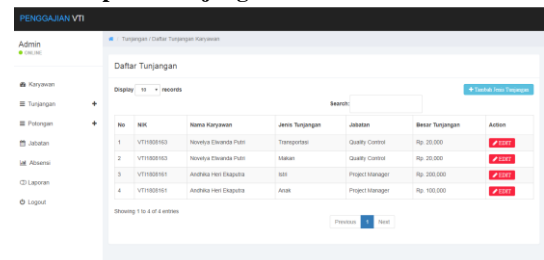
PENGGAJIAN VTI

Admin
● Online

Karyawan
Tunjangan +
Potongan +
Jabatan
Absensi
Laporan
Logout

Tunjangan / Daftar Tunjangan Karyawan

Daftar Tunjangan

Display 10 records

+ Tambah New Tunjangan

Search:

| No | NIK | Nama Karyawan | Jenis Tunjangan | Jabatan | Besar Tunjangan | Action |
|---|---|---|---|---|---|---|
| 1 | VTI1808163 | Noveliya Elwanda Putri | Transportasi | Quality Control | Rp. 20,000 | EDIT |
| 2 | VTI1808163 | Noveliya Elwanda Putri | Makan | Quality Control | Rp. 20,000 | EDIT |
| 3 | VTI1808161 | Andhika Heri Ekaputra | Istri | Project Manager | Rp. 200,000 | EDIT |
| 4 | VTI1808161 | Andhika Heri Ekaputra | Anak | Project Manager | Rp. 100,000 | EDIT |

Showing 1 to 4 of 4 entries

Previous 1 Next